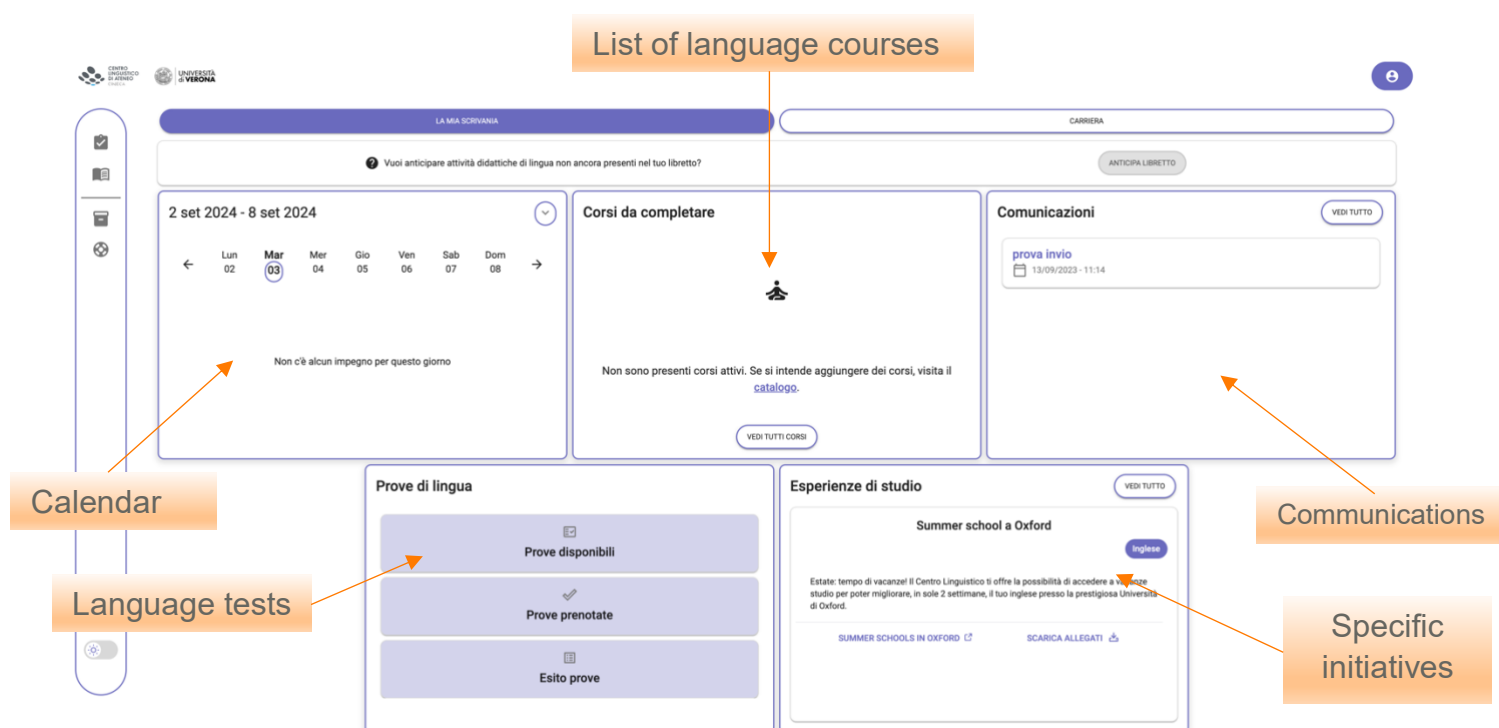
List of language courses

CENTRO LINGUISTICO DI ATENEO
UNIVERSITÀ di VERONA

LA MIA SCRIVANIA

CARRIERA

Vuoi anticipare attività didattiche di lingua non ancora presenti nel tuo libretto?

ANTICIPA LIBRETTO

2 set 2024 - 8 set 2024

| Lun | Mar | Mer | Gio | Ven | Sab | Dom |
|---|---|---|---|---|---|---|
| 02 | 03 | 04 | 05 | 06 | 07 | 08 |

Non c'è alcun impegno per questo giorno

Corsi da completare

Non sono presenti corsi attivi. Se si intende aggiungere dei corsi, visita il catalogo.

VEDI TUTTI CORSI

Comunicazioni

VEDI TUTTO

prova invio
13/09/2023 - 11:14

Calendar

Communications

Prove di lingua

Prove disponibili

Prove prenotate

Esito prove

Language tests

Esperienze di studio

VEDI TUTTO

Summer school a Oxford

Inglese

Estate: tempo di vacanze! Il Centro Linguistico ti offre la possibilità di accedere a vacanze studio per poter migliorare, in sole 2 settimane, il tuo inglese presso la prestigiosa Università di Oxford.

SUMMER SCHOOLS IN OXFORD

SCARICA ALLEGATI

Specific initiatives